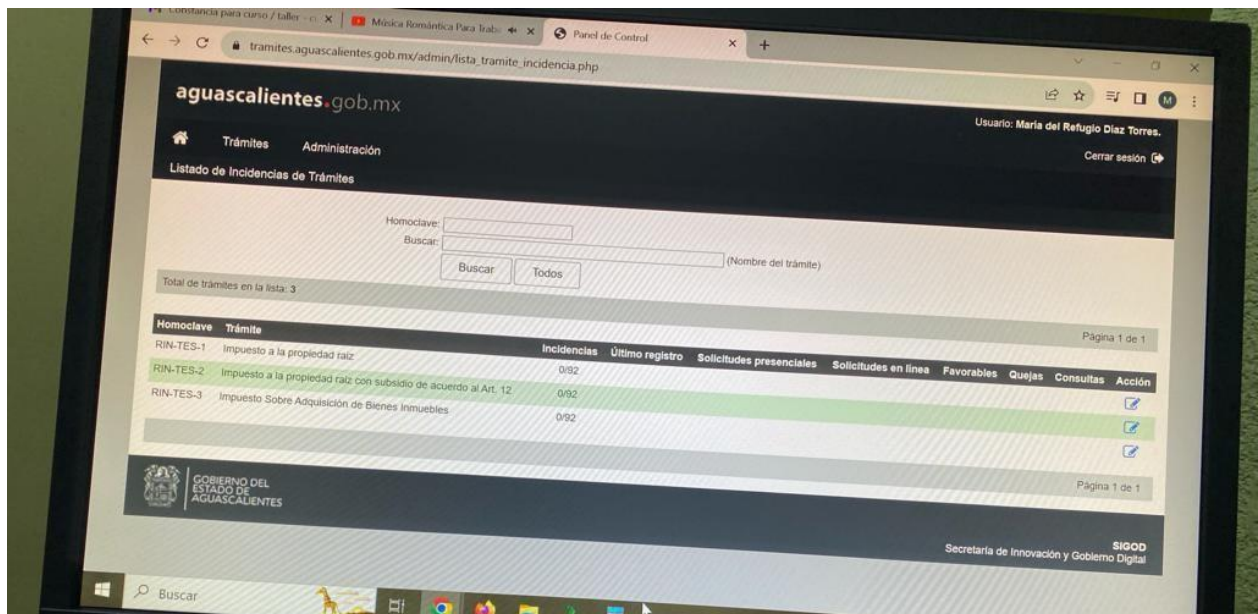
Constancia para curso / taller - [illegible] ×
Música Romántica Para Trab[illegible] ×
Panel de Control ×
+

tramites.aguascalientes.gob.mx/admin/lista_tramite_incidencia.php

aguascalientes.gob.mx

Usuario: Maria del Refugio Diaz Torres.

Trámites Administración

Cerrar sesión

Listado de Incidencias de Trámites

Homoclave:
Buscar:
(Nombre del trámite)
Buscar Todos

Total de trámites en la lista: 3

Página 1 de 1

| Homoclave | Trámite | Incidencias | Último registro | Solicitudes presenciales | Solicitudes en línea | Favorables | Quejas | Consultas | Acción |
|---|---|---|---|---|---|---|---|---|---|
| RIN-TES-1 | Impuesto a la propiedad raíz | 0/92 | | | | | | | |
| RIN-TES-2 | Impuesto a la propiedad raíz con subsidio de acuerdo al Art. 12 | 0/92 | | | | | | | |
| RIN-TES-3 | Impuesto Sobre Adquisición de Bienes Inmuebles | 0/92 | | | | | | | |

GOBIERNO DEL ESTADO DE AGUASCALIENTES

Página 1 de 1

SIGOD
Secretaría de Innovación y Gobierno Digital

Buscar